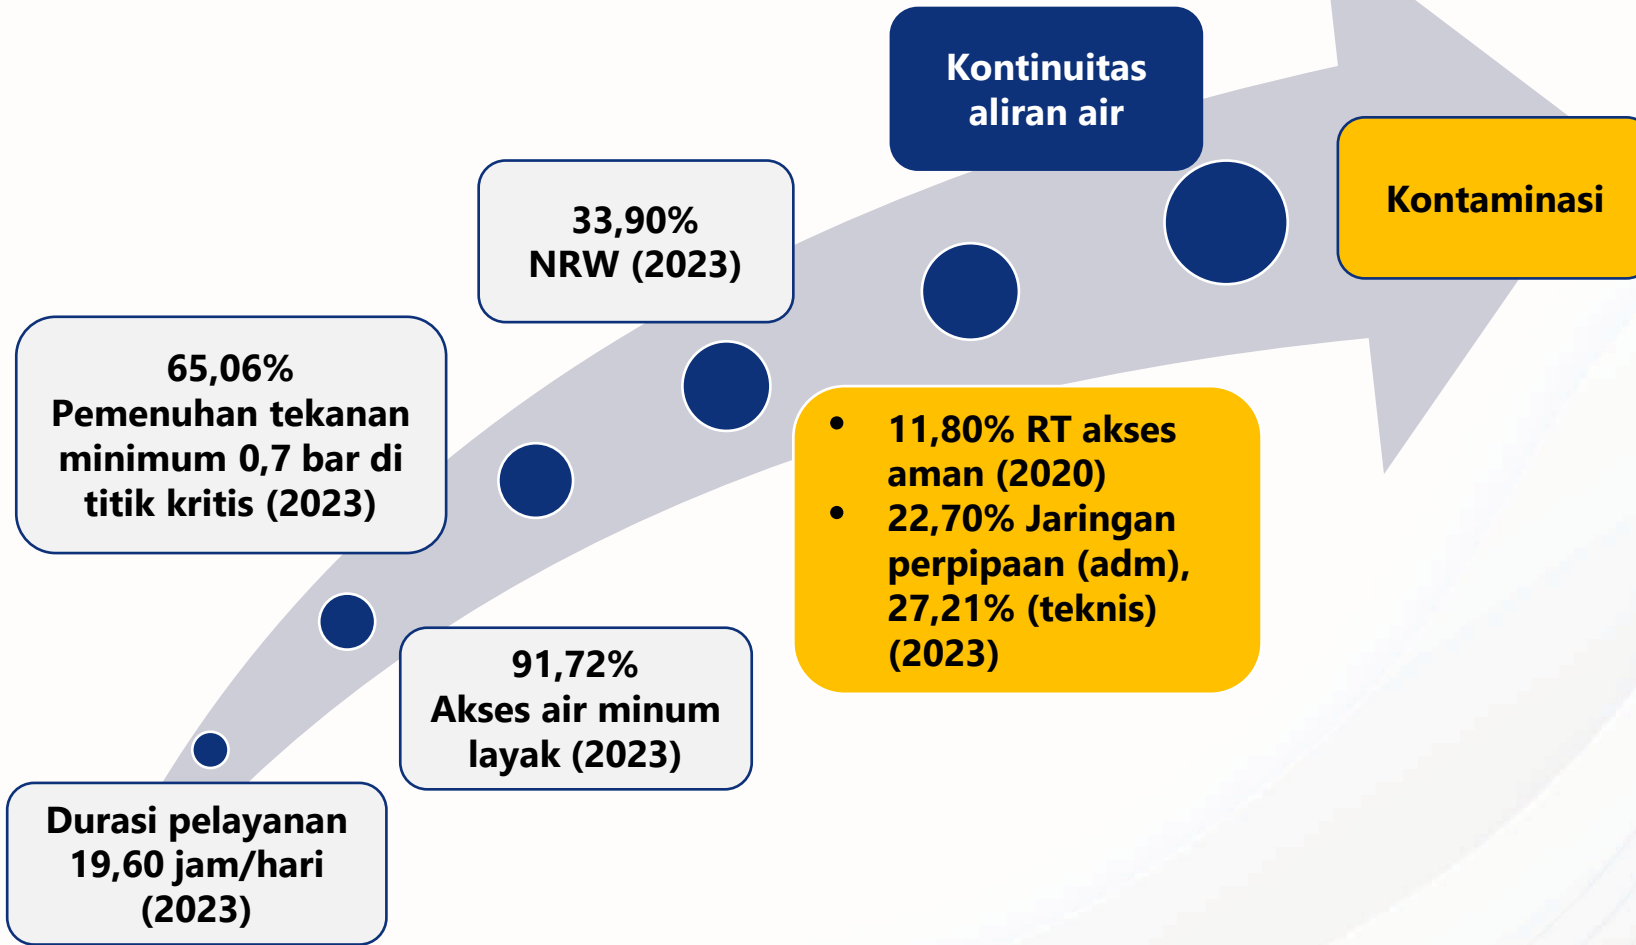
Durasi pelayanan 19,60 jam/hari (2023)

91,72%
Akses air minum layak (2023)

65,06%
Pemenuhan tekanan minimum 0,7 bar di titik kritis (2023)

33,90%
NRW (2023)

- 11,80% RT akses aman (2020)
- 22,70% Jaringan perpipaan (adm), 27,21% (teknis) (2023)

Kontinuitas aliran air

Kontaminasi